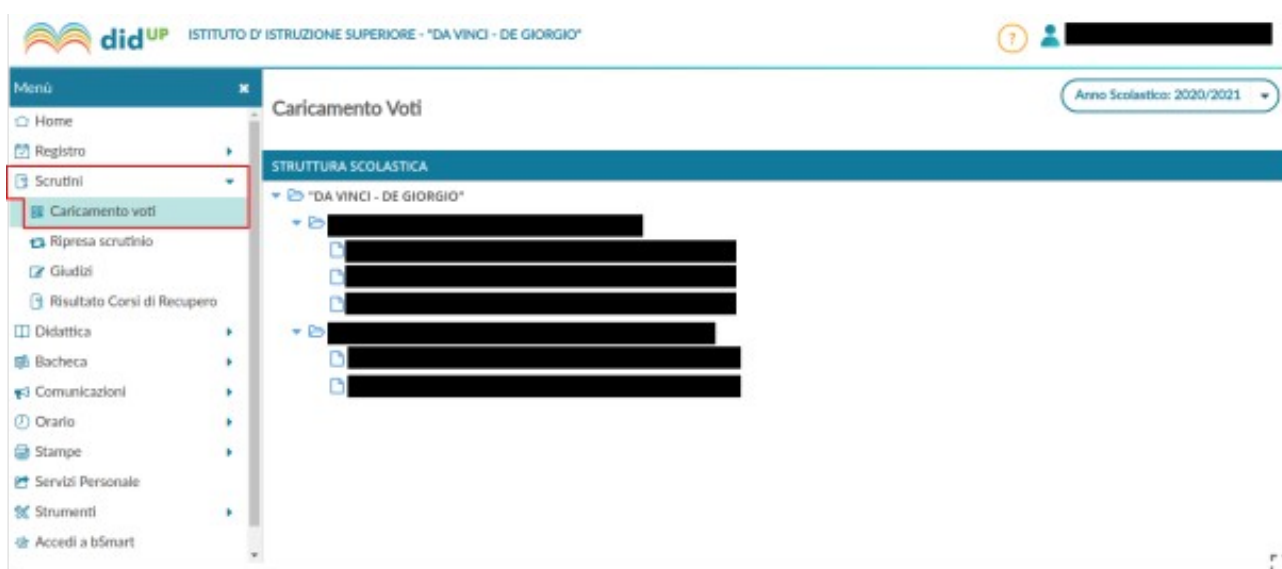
didUP ISTITUTO D' ISTRUZIONE SUPERIORE - "DA VINCI - DE GIORGIO"

?

Menù
×
Home
Registro
Scrutini
Caricamento voti
Ripresa scrutinio
Giudizi
Risultato Corsi di Recupero
Didattica
Bacheca
Comunicazioni
Orario
Stampe
Servizi Personale
Strumenti
Accedi a bSmart

Caricamento Voti

Anno Scolastico: 2020/2021

STRUTTURA SCOLASTICA
"DA VINCI - DE GIORGIO"